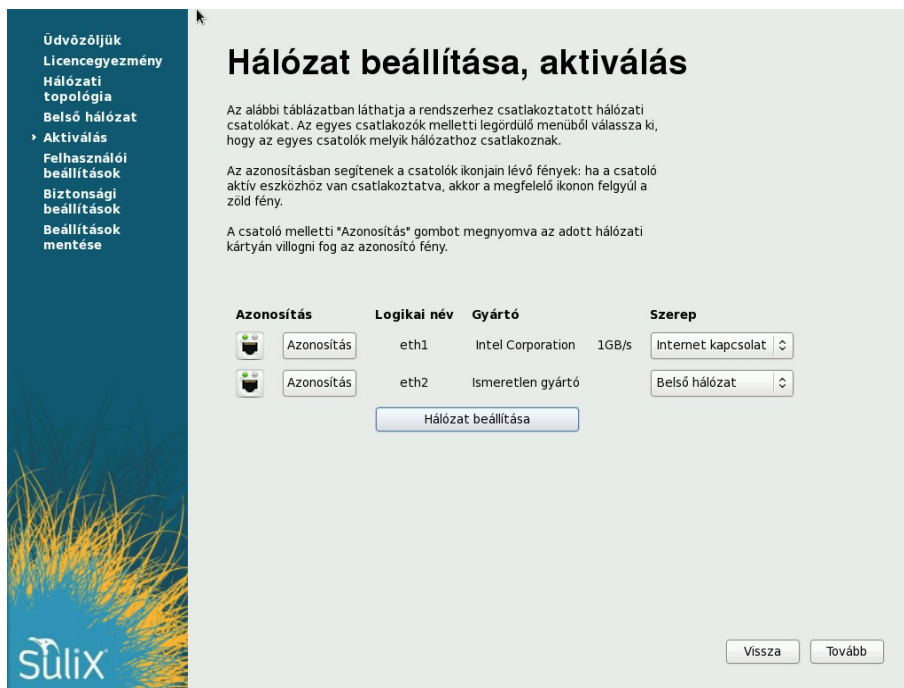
Üdvözöljük
Licencegyezmény
Hálózati topológia
Belső hálózat
› Aktiválás
Felhasználói beállítások
Biztonsági beállítások
Beállítások mentése

Sulix

Hálózat beállítása, aktiválás

Az alábbi táblázatban láthatja a rendszerhez csatlakoztatott hálózati csatolókat. Az egyes csatlakozók melletti legördülő menüből válassza ki, hogy az egyes csatolók melyik hálózathoz csatlakoznak.

Az azonosításban segítenek a csatolók ikonjain lévő fények: ha a csatoló aktív eszközhöz van csatlakoztatva, akkor a megfelelő ikonon felgyúl a zöld fény.

A csatoló melletti "Azonosítás" gombot megnyomva az adott hálózati kártyán villogni fog az azonosító fény.

| Azonosítás | | Logikai név | Gyártó | | Szerep |
|---|---|---|---|---|---|
| | Azonosítás | eth1 | Intel Corporation | 1GB/s | Internet kapcsolat |
| | Azonosítás | eth2 | Ismeretlen gyártó | | Belső hálózat |

Hálózat beállítása

Vissza
Tovább